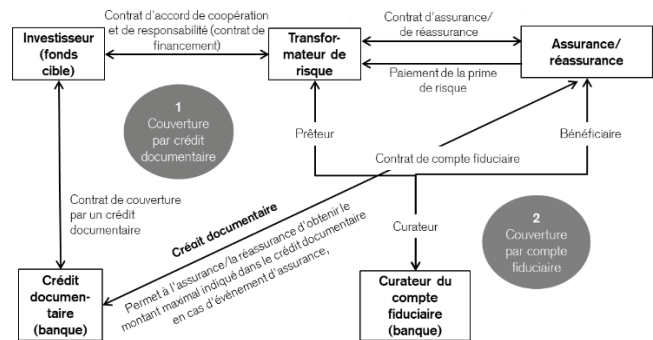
Investisseur (fonds cible)

Contrat d'accord de coopération et de responsabilité (contrat de financement)

Transformateur de risque

Contrat d'assurance/ de réassurance

Paiement de la prime de risque

Assurance/ réassurance

1
Couverture par crédit documentaire

Prêteur

Bénéficiaire

Contrat de compte fiduciaire

Contrat de couverture par un crédit documentaire

Crédit documentaire

Permet à l'assurance/la réassurance d'obtenir le montant maximal indiqué dans le crédit documentaire en cas d'événement d'assurance,

Curateur

2
Couverture par compte fiduciaire

Crédit documentaire (banque)

Curateur du compte fiduciaire (banque)